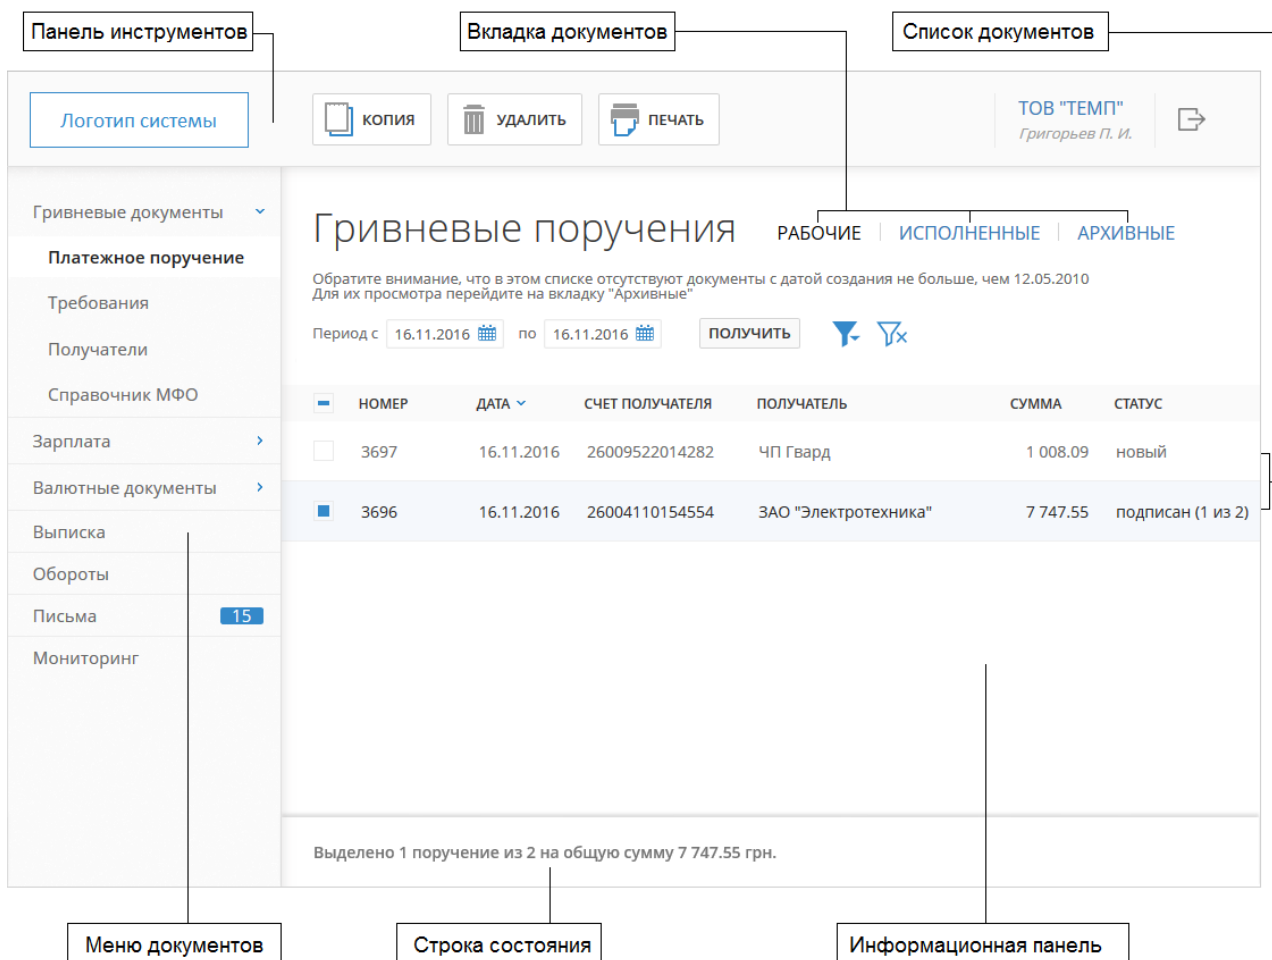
Панель инструментов

Вкладка документов

Список документов

Логотип системы

КОПИЯ

УДАЛИТЬ

ПЕЧАТЬ

ТОВ "ТЕМП"
Григорьев П. И.

Гривневые документы

Платежное поручение

Требования

Получатели

Справочник МФО

Зарплата

Валютные документы

Выписка

Обороты

Письма 15

Мониторинг

Гривневые поручения

РАБОЧИЕ | ИСПОЛНЕННЫЕ | АРХИВНЫЕ

Обратите внимание, что в этом списке отсутствуют документы с датой создания не больше, чем 12.05.2010
Для их просмотра перейдите на вкладку "Архивные"

Период с 16.11.2016 по 16.11.2016 ПОЛУЧИТЬ

| | НОМЕР | ДАТА | СЧЕТ ПОЛУЧАТЕЛЯ | ПОЛУЧАТЕЛЬ | СУММА | СТАТУС |
|---|---|---|---|---|---|---|
| | 3697 | 16.11.2016 | 26009522014282 | ЧП Гвард | 1 008.09 | новый |
| | 3696 | 16.11.2016 | 26004110154554 | ЗАО "Электротехника" | 7 747.55 | подписан (1 из 2) |

Выделено 1 поручение из 2 на общую сумму 7 747.55 грн.

Меню документов

Строка состояния

Информационная панель